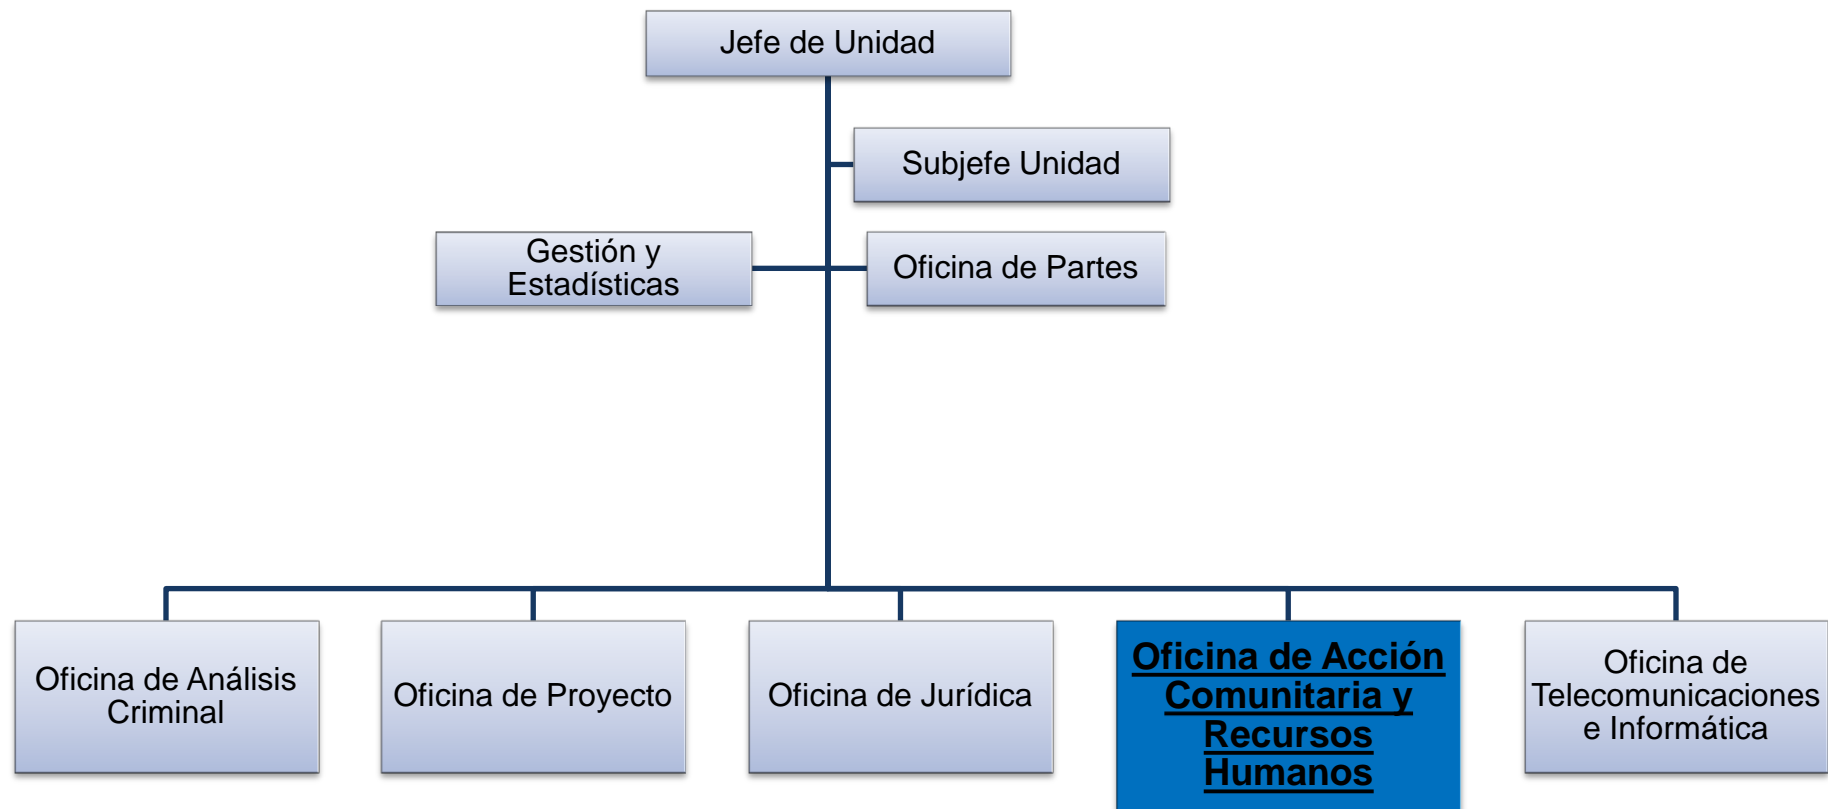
Jefe de Unidad

Subjefe Unidad

Gestión y Estadísticas

Oficina de Partes

Oficina de Análisis Criminal

Oficina de Proyecto

Oficina de Jurídica

Oficina de Acción Comunitaria y Recursos Humanos

Oficina de Telecomunicaciones e Informática